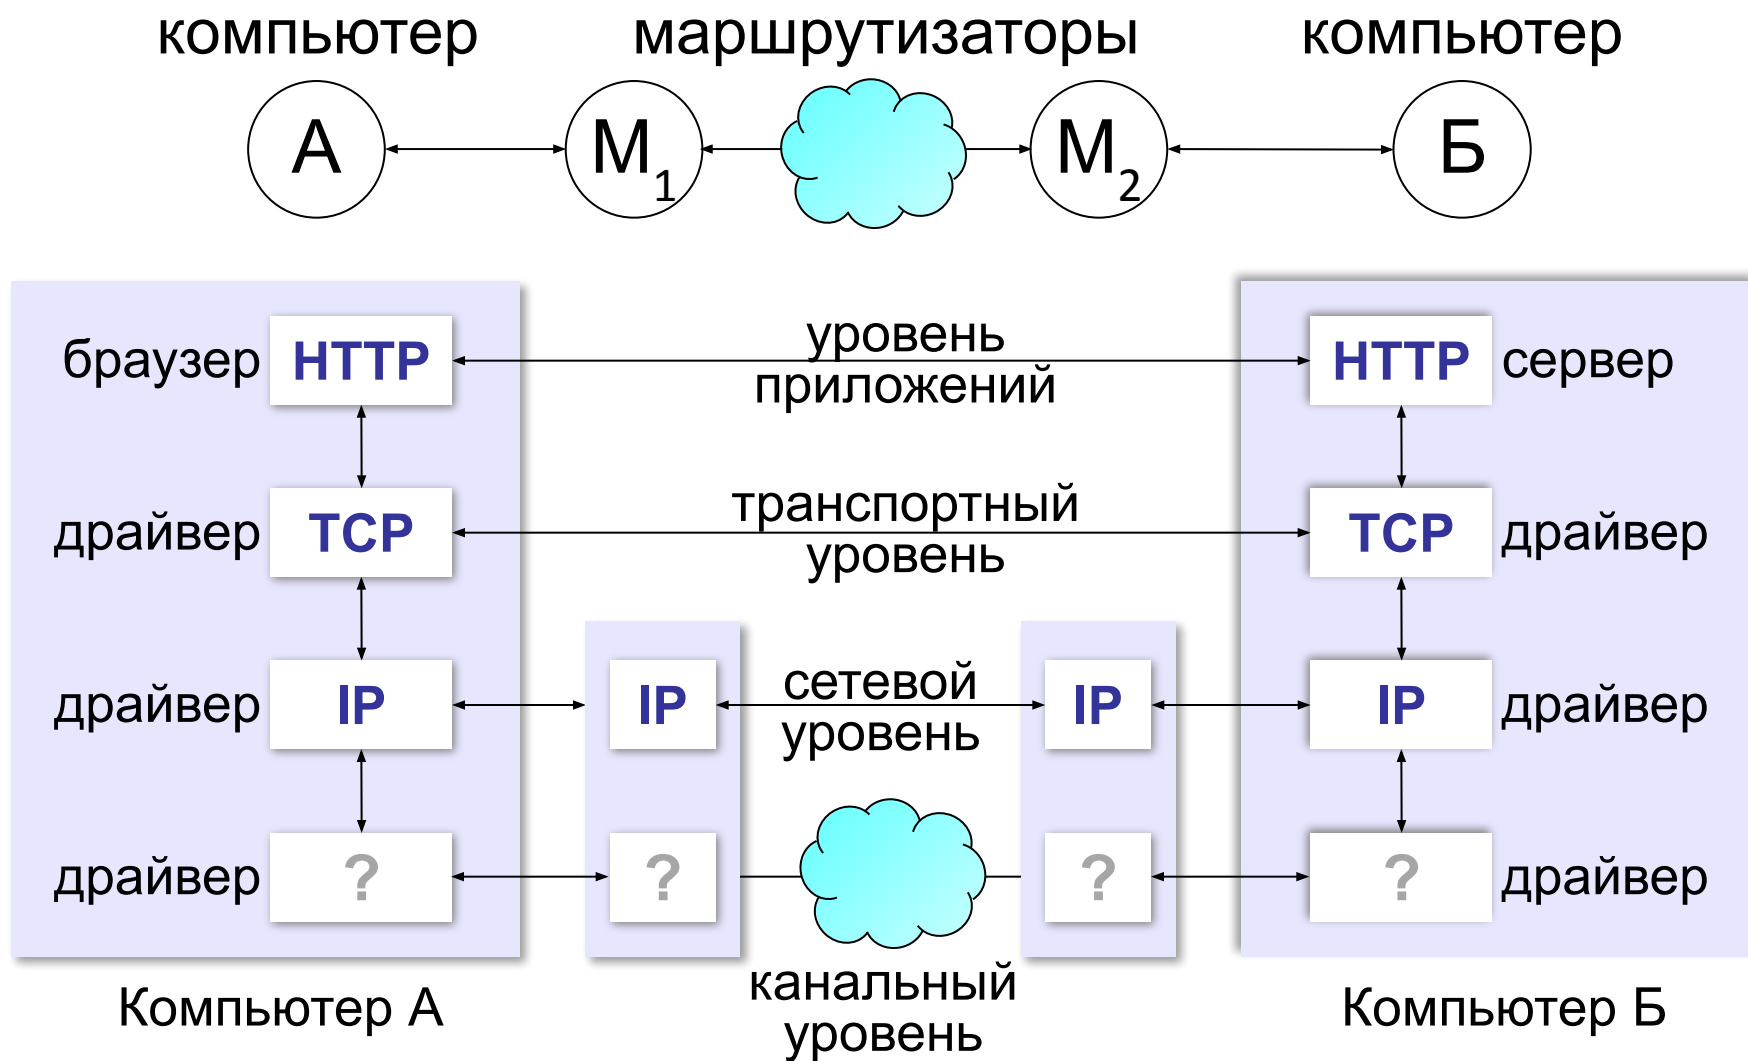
компьютер маршрутизаторы компьютер

А $M_1$ $M_2$ Б

браузер HTTP уровень приложений HTTP сервер

драйвер TCP транспортный уровень TCP драйвер

драйвер IP IP сетевой уровень IP IP драйвер

драйвер ? ? ? ? драйвер

Компьютер А канальный уровень Компьютер Б